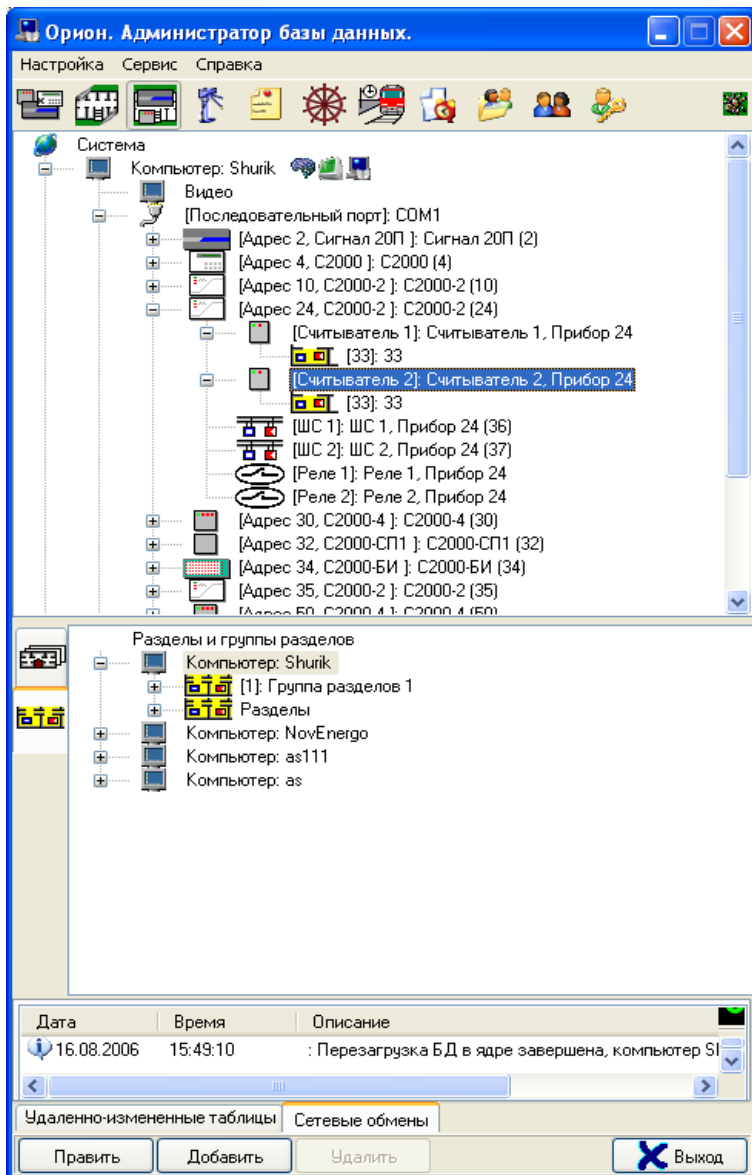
Орион. Администратор базы данных.

Настройка Сервис Справка

Система
Компьютер: Shurik
Видео
[Последовательный порт]: COM1
[Адрес 2, Сигнал 20П ]: Сигнал 20П (2)
[Адрес 4, С2000 ]: С2000 (4)
[Адрес 10, С2000-2 ]: С2000-2 (10)
[Адрес 24, С2000-2 ]: С2000-2 (24)
[Считыватель 1]: Считыватель 1, Прибор 24
[33]: 33
[Считыватель 2]: Считыватель 2, Прибор 24
[33]: 33
[ШС 1]: ШС 1, Прибор 24 (36)
[ШС 2]: ШС 2, Прибор 24 (37)
[Реле 1]: Реле 1, Прибор 24
[Реле 2]: Реле 2, Прибор 24
[Адрес 30, С2000-4 ]: С2000-4 (30)
[Адрес 32, С2000-СП1 ]: С2000-СП1 (32)
[Адрес 34, С2000-БИ ]: С2000-БИ (34)
[Адрес 35, С2000-2 ]: С2000-2 (35)
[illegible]

Разделы и группы разделов
Компьютер: Shurik
[1]: Группа разделов 1
Разделы
Компьютер: NovEnergo
Компьютер: as111
Компьютер: as

| Дата | Время | Описание |
|---|---|---|
| 16.08.2006 | 15:49:10 | : Перезагрузка БД в ядре завершена, компьютер Sh |

Удаленно-измененные таблицы | Сетевые обмены

Править | Добавить | Удалить | Выход